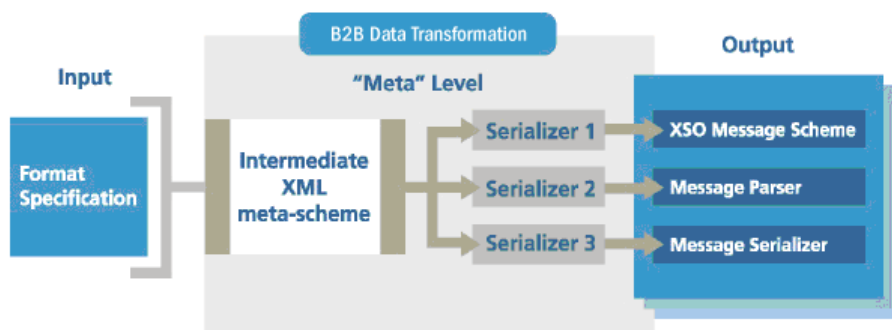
B2B Data Transformation

Input

Format Specification

"Meta" Level

Intermediate XML meta-scheme

Serializer 1

Serializer 2

Serializer 3

Output

XSO Message Scheme

Message Parser

Message Serializer